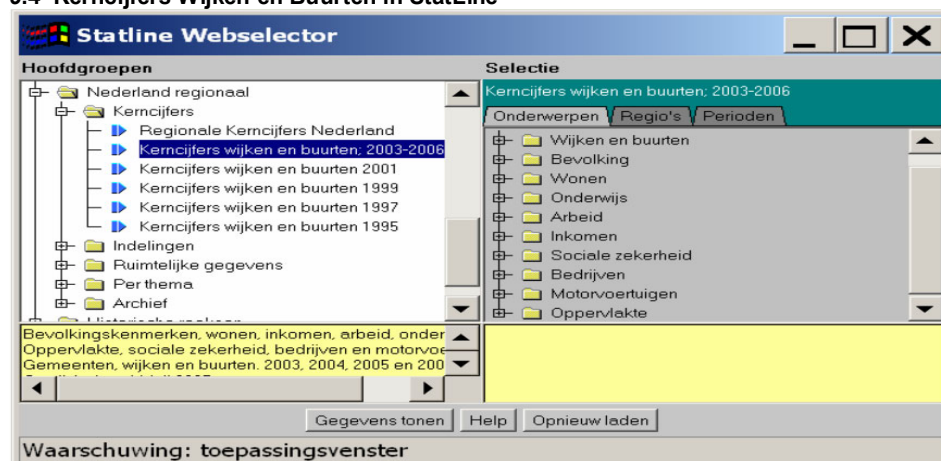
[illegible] Kerncijfers Wijken en Buurten in StatLine

Statline Webselector

Hoofdgroepen

Nederland regionaal
Kerncijfers
Regionale Kerncijfers Nederland
Kerncijfers wijken en buurten; 2003-2006
Kerncijfers wijken en buurten 2001
Kerncijfers wijken en buurten 1999
Kerncijfers wijken en buurten 1997
Kerncijfers wijken en buurten 1995
Indelingen
Ruimtelijke gegevens
Per thema
Archief
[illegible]

Bevolkingskenmerken, wonen, inkomen, arbeid, onder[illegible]
Oppervlakte, sociale zekerheid, bedrijven en motorvoe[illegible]
Gemeenten, wijken en buurten. 2003, 2004, 2005 en 200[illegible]
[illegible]

Selectie

Kerncijfers wijken en buurten; 2003-2006

Onderwerpen | Regio's | Perioden

Wijken en buurten
Bevolking
Wonen
Onderwijs
Arbeid
Inkomen
Sociale zekerheid
Bedrijven
Motorvoertuigen
Oppervlakte

Gegevens tonen | Help | Opnieuw laden

Waarschuwing: toepassingsvenster